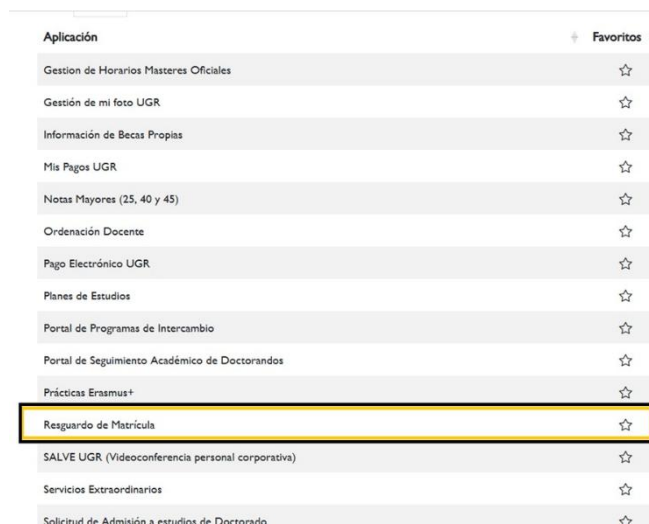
| Aplicación | Favoritos |
|---|---|
| Gestion de Horarios Masteres Oficiales | ☆ |
| Gestión de mi foto UGR | ☆ |
| Información de Becas Propias | ☆ |
| Mis Pagos UGR | ☆ |
| Notas Mayores (25, 40 y 45) | ☆ |
| Ordenación Docente | ☆ |
| Pago Electrónico UGR | ☆ |
| Planes de Estudios | ☆ |
| Portal de Programas de Intercambio | ☆ |
| Portal de Seguimiento Académico de Doctorandos | ☆ |
| Prácticas Erasmus+ | ☆ |
| Resguardo de Matrícula | ☆ |
| SALVE UGR (Videoconferencia personal corporativa) | ☆ |
| Servicios Extraordinarios | ☆ |
| Solicitud de Admisión a estudios de Doctorado | ☆ |